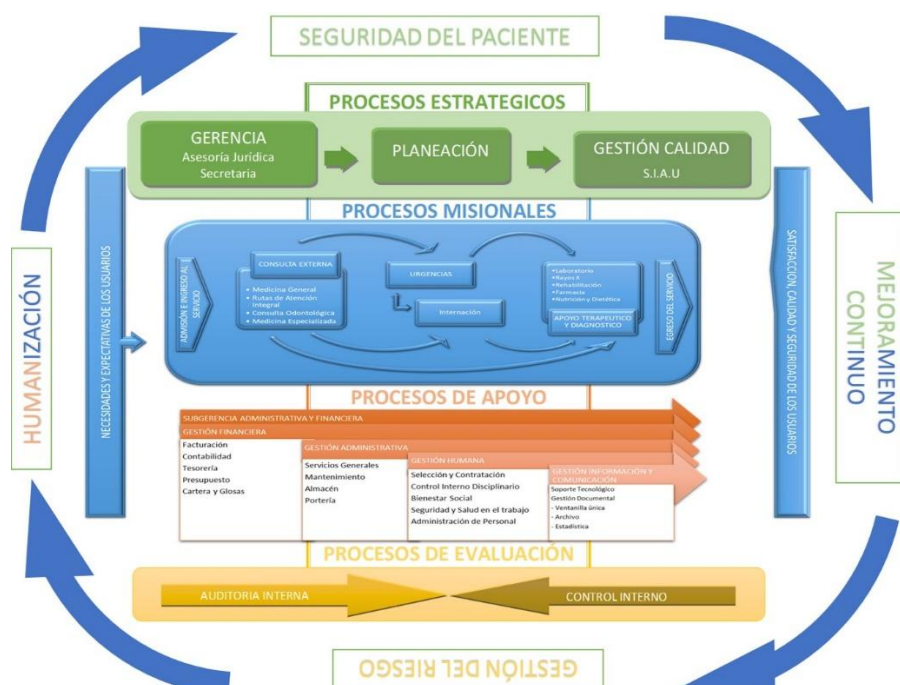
SEGURIDAD DEL PACIENTE

PROCESOS ESTRATEGICOS

GERENCIA
Asesoría Jurídica
Secretaria

PLANEACIÓN

GESTIÓN CALIDAD
S.I.A.U

PROCESOS MISIONALES

NECESIDADES Y EXPECTATIVAS DE LOS USUARIOS

ADMISIÓN E INGRESO AL SERVICIO

CONSULTA EXTERNA
• Medicina General
• Rutas de Atención Integral
• Consulta Odontológica
• Medicina Especializada

URGENCIAS

Internación

•Laboratorio
•Rayos X
•Rehabilitación
•Farmacia
•Nutrición y Dietética

APOYO TERAPEUTICO Y DIAGNOSTICO

EGRESO DEL SERVICIO

SATISFACCION, CALIDAD Y SEGURIDAD DE LOS USUARIOS

HUMANIZACIÓN

MEJORAMIENTO CONTINUO

PROCESOS DE APOYO

SUBGERENCIA ADMINISTRATIVA Y FINANCIERA

GESTIÓN FINANCIERA
Facturación
Contabilidad
Tesorería
Presupuesto
Cartera y Glosas

GESTIÓN ADMINISTRATIVA
Servicios Generales
Mantenimiento
Almacén
Portería

GESTIÓN HUMANA
Selección y Contratación
Control Interno Disciplinario
Bienestar Social
Seguridad y Salud en el trabajo
Administración de Personal

GESTIÓN INFORMACIÓN Y COMUNICACIÓN
Soporte Tecnológico
Gestión Documental
- Ventanilla única
- Archivo
- Estadística

PROCESOS DE EVALUACIÓN

AUDITORIA INTERNA

CONTROL INTERNO

GESTIÓN DEL RIESGO